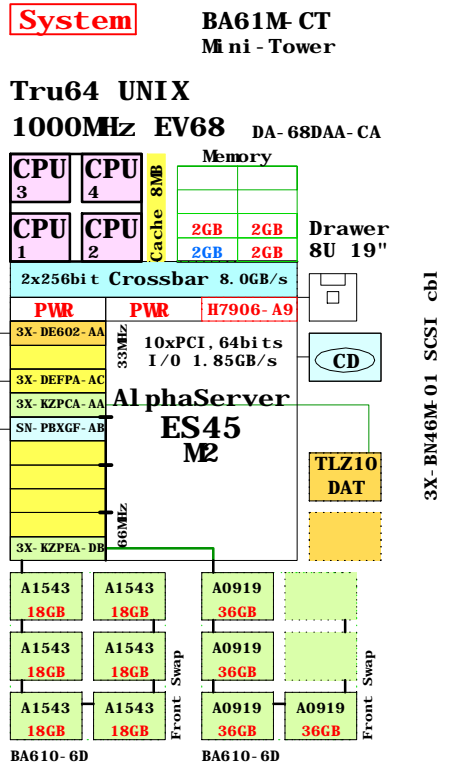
System

BA61M-CT
Mini-Tower

Tru64 UNIX
1000MHz EV68 DA-68DAA-CA

Memory

CPU 3
CPU 4
CPU 1
CPU 2
Cache 8MB

2GB 2GB
2GB 2GB

Drawer
8U 19"

2x256bit Crossbar 8.0GB/s

PWR
PWR
H7906-A9

3X-DE602-AA
33MHz
10xPCI, 64bits
I/O 1.85GB/s
CD
3X-DEFPA-AC
3X-KZPCA-AA
AlphaServer
SN-PBXGF-AB
ES45
M2
TLZ10
DAT
66MHz
3X-KZPEA-DB

3X-BN46M-01 SCSI cbl

A1543
18GB
A1543
18GB
A0919
36GB
A1543
18GB
A1543
18GB
A0919
36GB
A1543
18GB
A1543
18GB
A0919
36GB
A0919
36GB
Front Swap
Front Swap

BA610-6D
BA610-6D